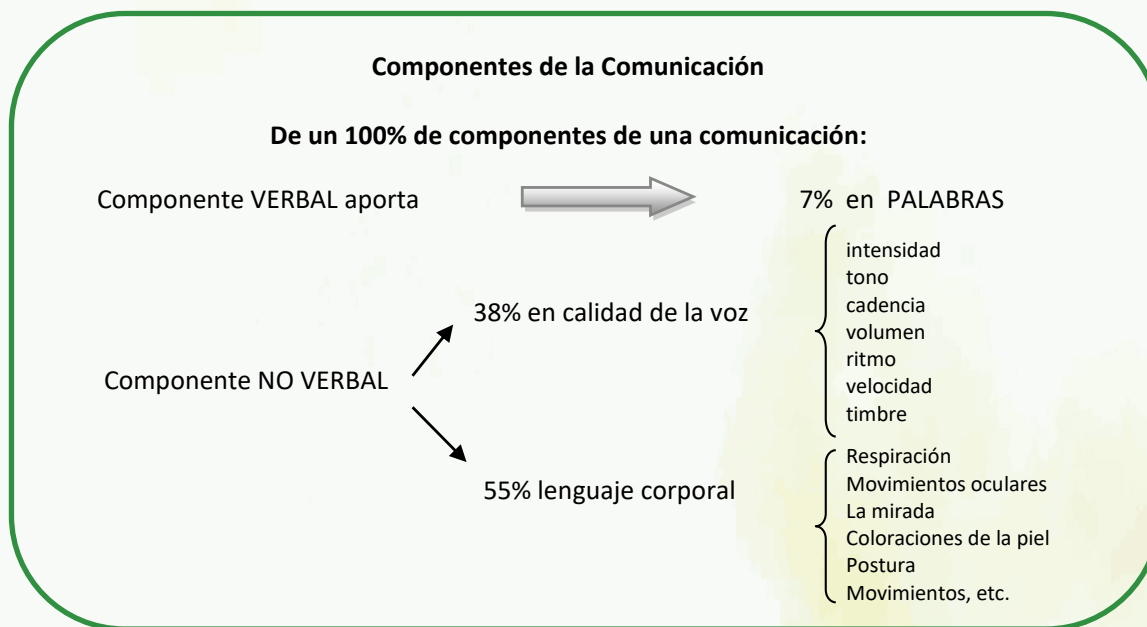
Componentes de la Comunicación

De un 100% de componentes de una comunicación:

Componente VERBAL aporta

7% en PALABRAS

intensidad
tono
cadencia
volumen
ritmo
velocidad
timbre

38% en calidad de la voz

Componente NO VERBAL

55% lenguaje corporal

Respiración
Movimientos oculares
La mirada
Coloraciones de la piel
Postura
Movimientos, etc.